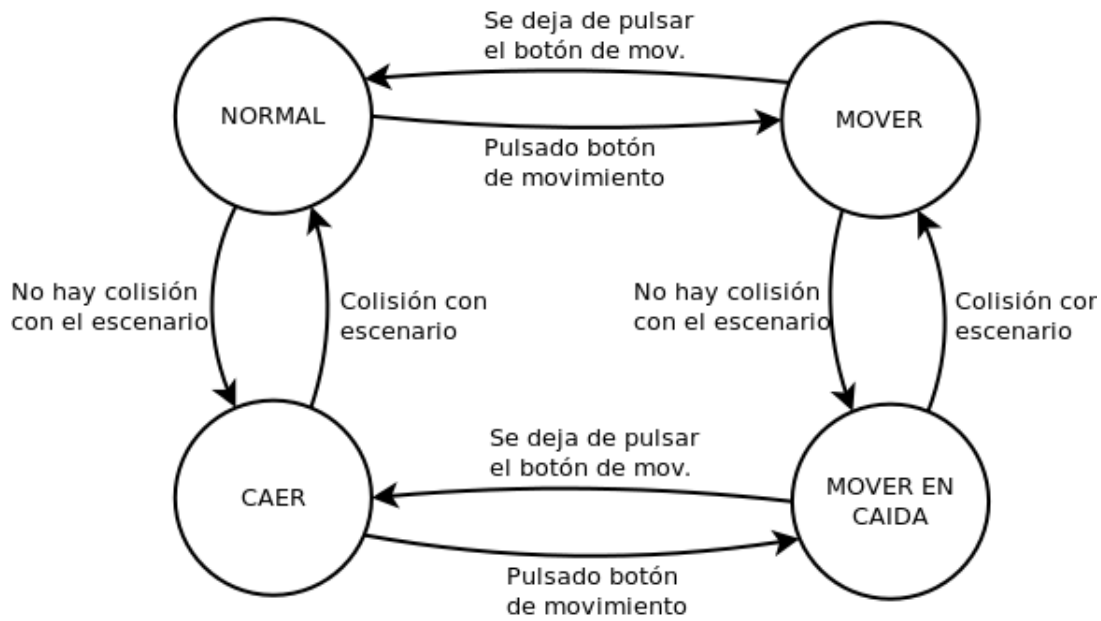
Se deja de pulsar el botón de mov.

NORMAL

MOVER

Pulsado botón de movimiento

No hay colisión con el escenario

Colisión con escenario

No hay colisión con el escenario

Colisión con escenario

Se deja de pulsar el botón de mov.

CAER

MOVER EN CAIDA

Pulsado botón de movimiento